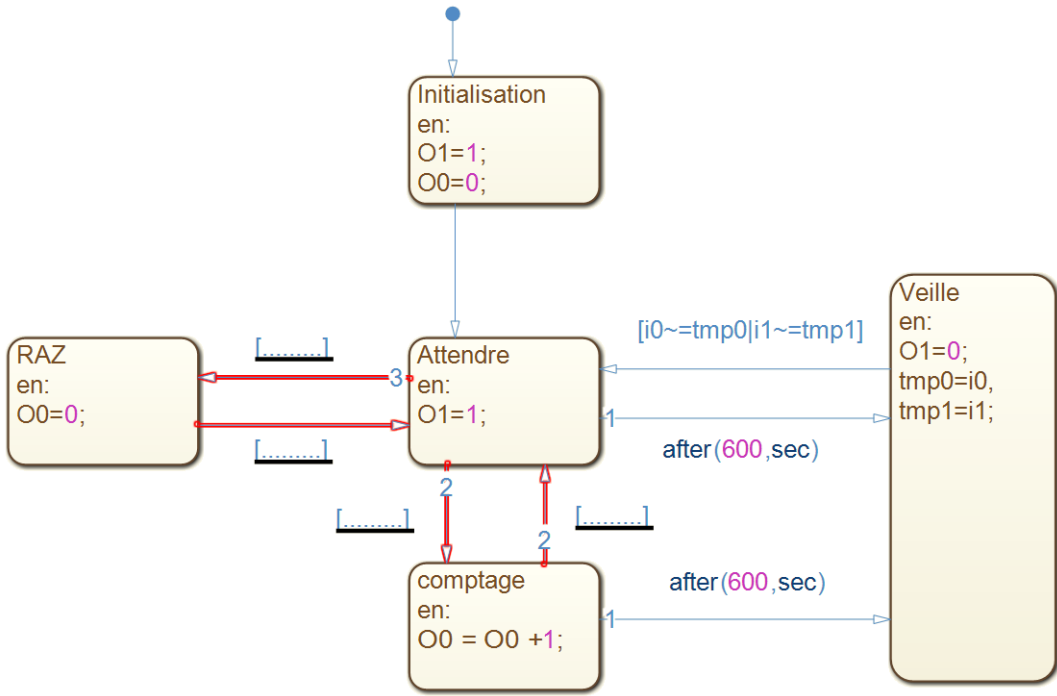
Initialisation
en:
O1=1;
O0=0;

RAZ
en:
O0=0;

[.........]

3

[.........]

Attendre
en:
O1=1;

[i0~=tmp0|i1~=tmp1]

1

after(600,sec)

Veille
en:
O1=0;
tmp0=i0,
tmp1=i1;

2

[.........]

[.........]

2

comptage
en:
O0 = O0 +1;

after(600,sec)

1